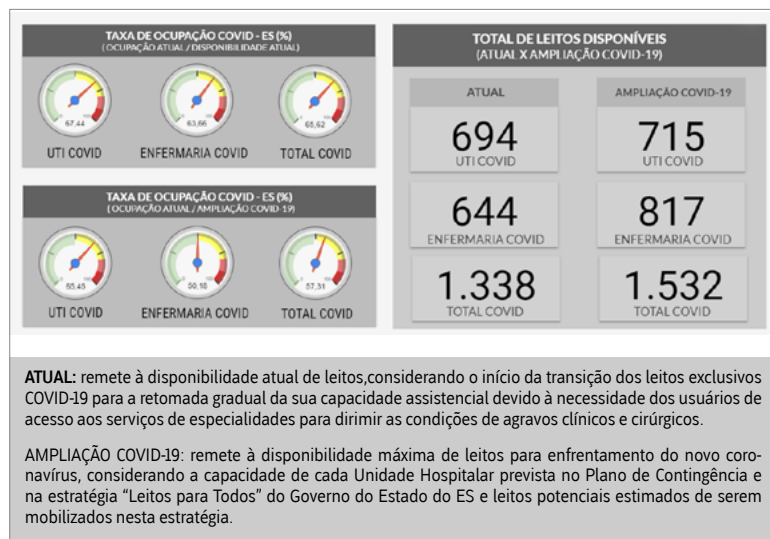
TAXA DE OCUPAÇÃO COVID - ES (%)
(OCUPAÇÃO ATUAL / DISPONIBILIDADE ATUAL)

67,44
UTI COVID

63,66
ENFERMARIA COVID

65,62
TOTAL COVID

TAXA DE OCUPAÇÃO COVID - ES (%)
(OCUPAÇÃO ATUAL / AMPLIAÇÃO COVID-19)

65,45
UTI COVID

50,18
ENFERMARIA COVID

57,31
TOTAL COVID

TOTAL DE LEITOS DISPONÍVEIS
(ATUAL X AMPLIAÇÃO COVID-19)

| ATUAL | AMPLIAÇÃO COVID-19 |
|---|---|
| 694 UTI COVID | 715 UTI COVID |
| 644 ENFERMARIA COVID | 817 ENFERMARIA COVID |
| 1.338 TOTAL COVID | 1.532 TOTAL COVID |

ATUAL: remete à disponibilidade atual de leitos,considerando o início da transição dos leitos exclusivos COVID-19 para a retomada gradual da sua capacidade assistencial devido à necessidade dos usuários de acesso aos serviços de especialidades para dirimir as condições de agravos clínicos e cirúrgicos.

AMPLIAÇÃO COVID-19: remete à disponibilidade máxima de leitos para enfrentamento do novo coronavírus, considerando a capacidade de cada Unidade Hospitalar prevista no Plano de Contingência e na estratégia "Leitos para Todos" do Governo do Estado do ES e leitos potenciais estimados de serem mobilizados nesta estratégia.